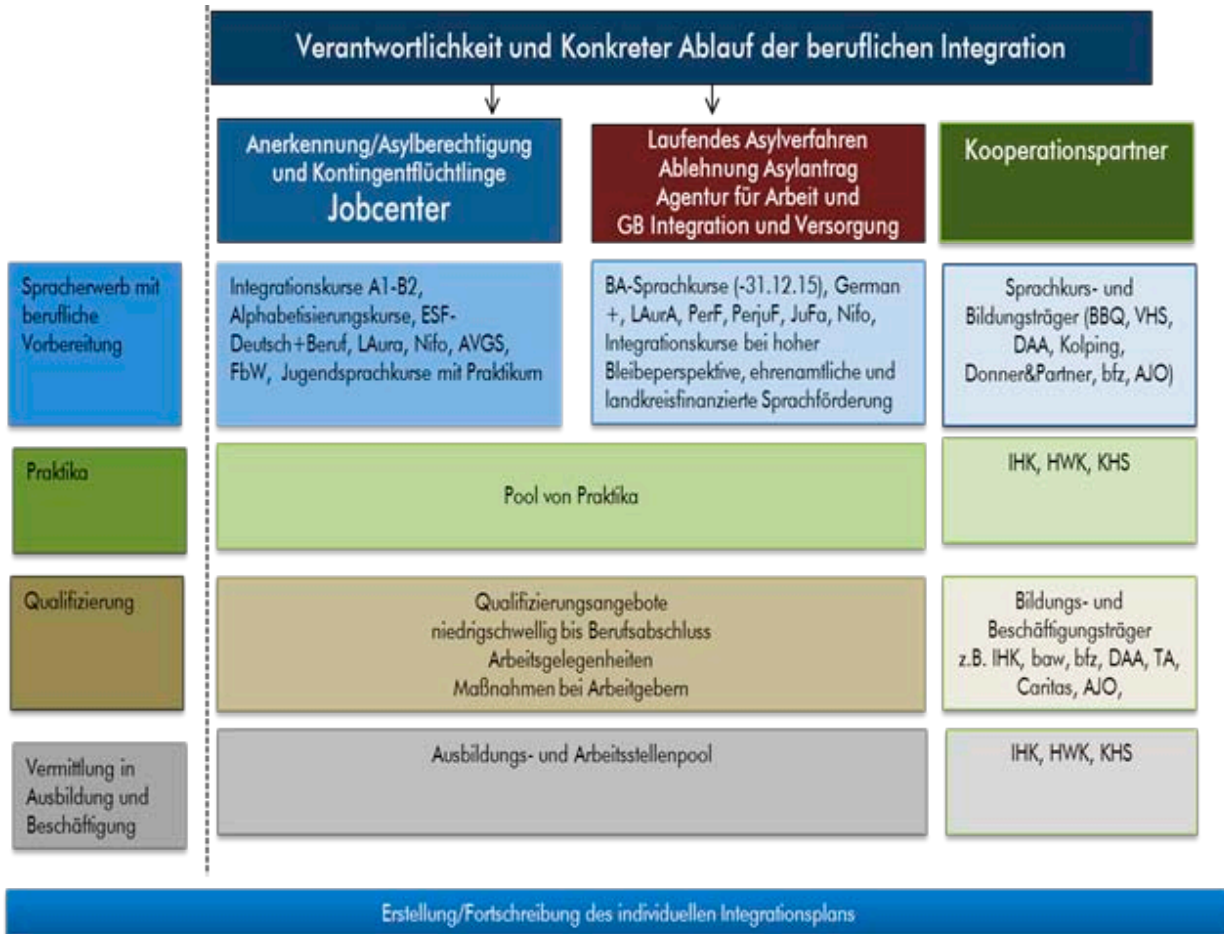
Verantwortlichkeit und Konkreter Ablauf der beruflichen Integration

Anerkennung/Asylberechtigung und Kontingentflüchtlinge
Jobcenter

Laufendes Asylverfahren
Ablehnung Asylantrag
Agentur für Arbeit und
GB Integration und Versorgung

Kooperationspartner

Spracherwerb mit berufliche Vorbereitung

Integrationskurse A1-B2, Alphabetisierungskurse, ESF-Deutsch+Beruf, LAura, Nifo, AVGS, FbW, Jugendsprachkurse mit Praktikum

BA-Sprachkurse (-31.12.15), German +, LAurA, PerF, PerjuF, JuFa, Nifo, Integrationskurse bei hoher Bleibeperspektive, ehrenamtliche und landkreisfinanzierte Sprachförderung

Sprachkurs- und Bildungsträger (BBQ, VHS, DAA, Kolping, Donner&Partner, bfz, AJO)

Praktika

Pool von Praktika

IHK, HWK, KHS

Qualifizierung

Qualifizierungsangebote
niedrigschwellig bis Berufsabschluss
Arbeitsgelegenheiten
Maßnahmen bei Arbeitgebern

Bildungs- und Beschäftigungsträger z.B. IHK, baw, bfz, DAA, TA, Caritas, AJO,

Vermittlung in Ausbildung und Beschäftigung

Ausbildungs- und Arbeitsstellenpool

IHK, HWK, KHS

Erstellung/Fortschreibung des individuellen Integrationsplans